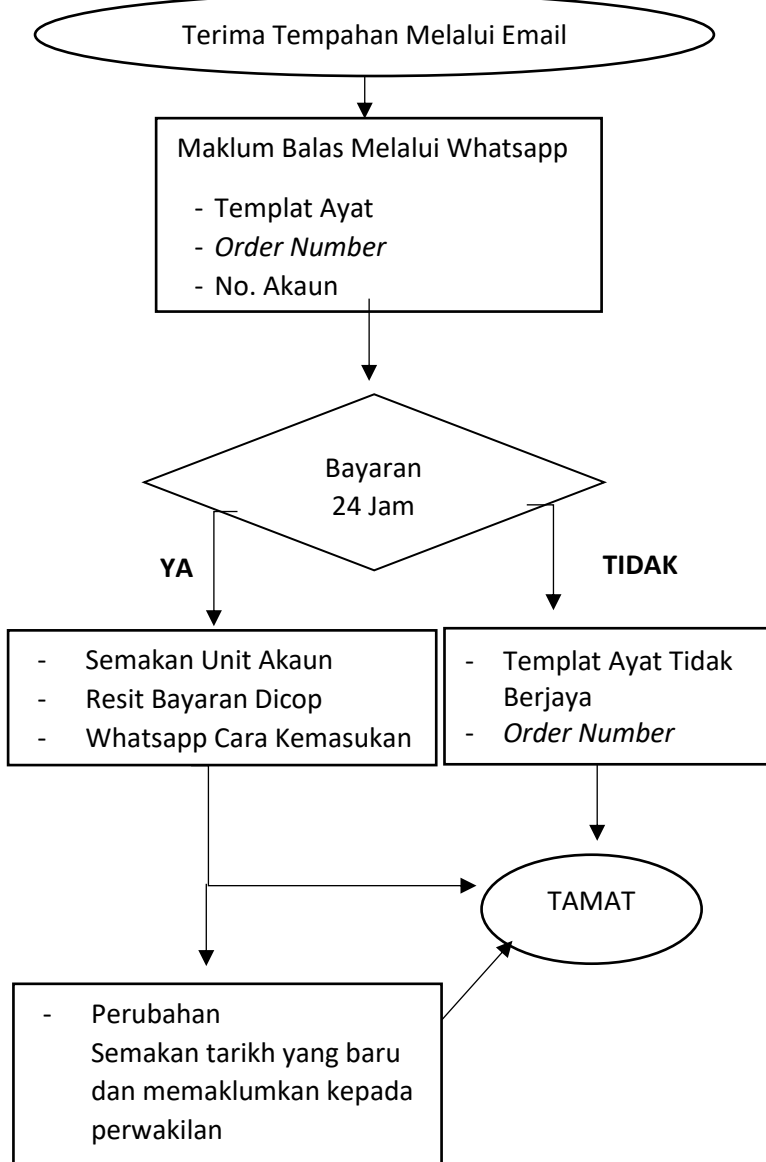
Terima Tempahan Melalui Email

Maklum Balas Melalui Whatsapp

- Templat Ayat
- *Order Number*
- No. Akaun

Bayaran 24 Jam

**YA**

**TIDAK**

- Semakan Unit Akaun
- Resit Bayaran Dicop
- Whatsapp Cara Kemasukan

- Templat Ayat Tidak Berjaya
- *Order Number*

TAMAT

- Perubahan
Semakan tarikh yang baru dan memaklumkan kepada perwakilan